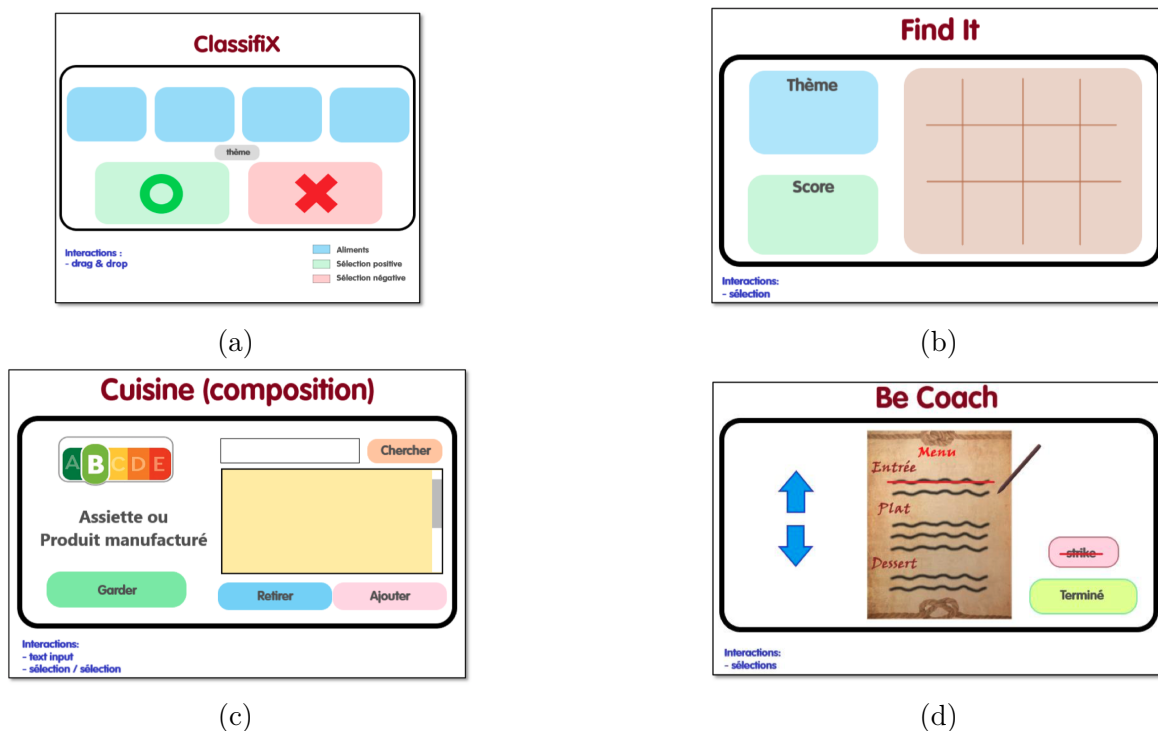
ClassifiX

thème

Interactions :
- drag & drop

Aliments
Sélection positive
Sélection négative

(a)

Find It

Thème

Score

Interactions:
- sélection

(b)

Cuisine (composition)

A B C D E

Assiette ou Produit manufacturé

Chercher

Garder

Retirer

Ajouter

Interactions:
- text input
- sélection / sélection

(c)

Be Coach

Menu
Entrée
Plat
Dessert

strike

Terminé

Interactions:
- sélections

(d)